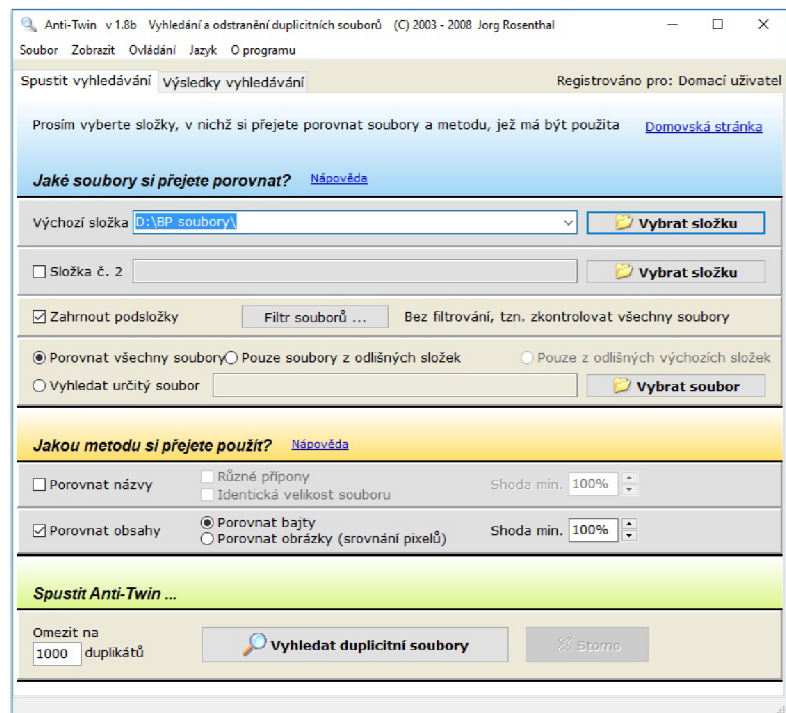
Anti-Twin v 1.8b Vyhledání a odstranění duplicitních souborů (C) 2003 - 2008 Jorg Rosenthal

Soubor Zobrazit Ovládání Jazyk O programu

Spustit vyhledávání Výsledky vyhledávání

Registrováno pro: Domací uživatel

Prosím vyberte složky, v nichž si přejete porovnat soubory a metodu, jež má být použita

Domovská stránka

Jaké soubory si přejete porovnat? Nápověda

Výchozí složka D:\BP soubory\

Vybrat složku

☐ Složka č. 2

Vybrat složku

☑ Zahrnout podsložky

Filtr souborů ...

Bez filtrování, tzn. zkontrolovat všechny soubory

◉ Porovnat všechny soubory ○ Pouze soubory z odlišných složek ○ Pouze z odlišných výchozích složek

○ Vyhledat určitý soubor

Vybrat soubor

Jakou metodu si přejete použít? Nápověda

☐ Porovnat názvy

Různé přípony

Identická velikost souboru

Shoda min. 100%

☑ Porovnat obsahy

◉ Porovnat bajty

○ Porovnat obrázky (srovnání pixelů)

Shoda min. 100%

Spustit Anti-Twin ...

Omezit na 1000 duplikátů

Vyhledat duplicitní soubory

Storno